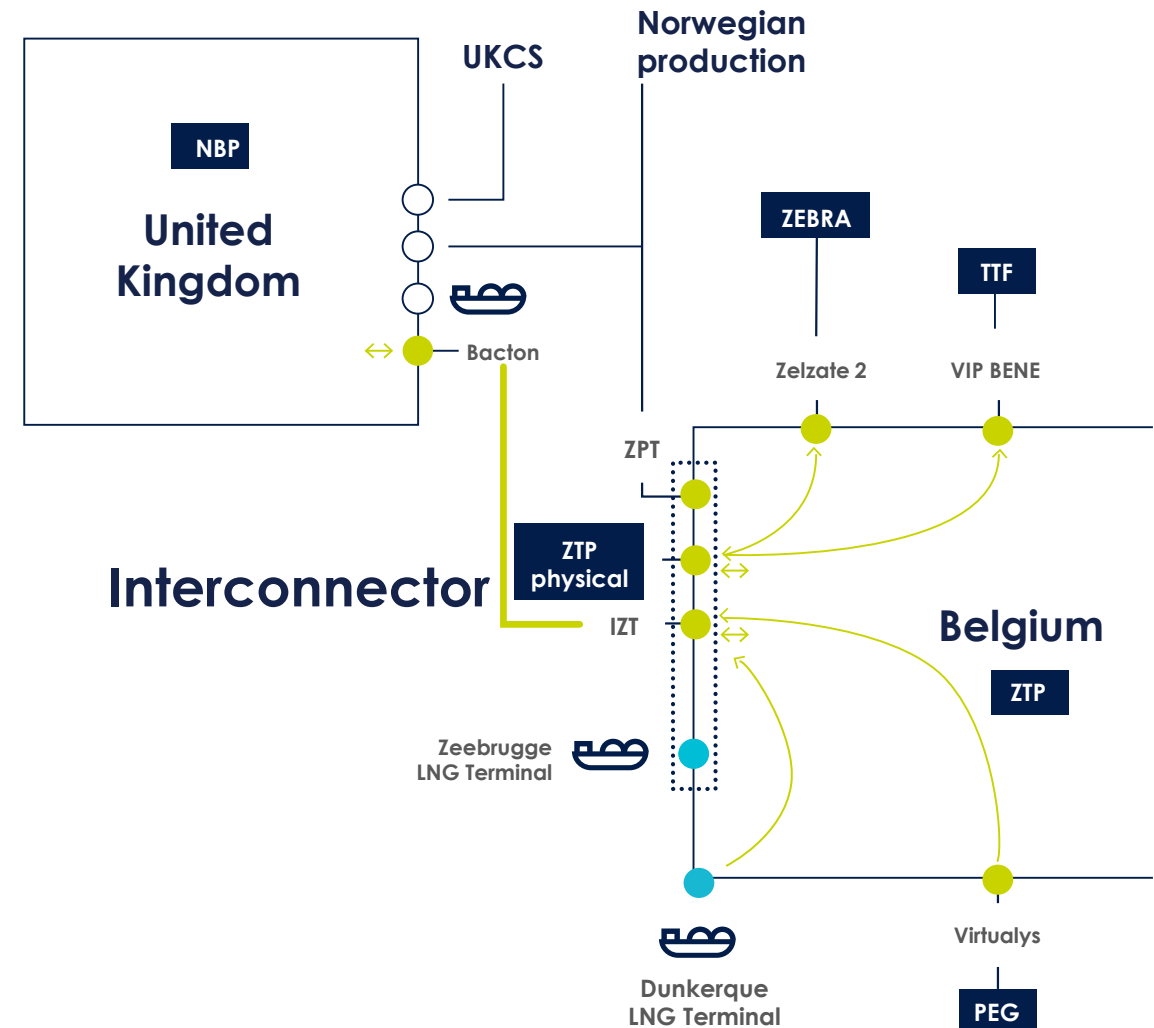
UKCS

Norwegian production

NBP

United Kingdom

Bacton

ZEBRA

TTF

Zelzate 2

VIP BENE

ZPT

ZTP physical

Interconnector

IZT

Belgium

ZTP

Zeebrugge LNG Terminal

Virtualys

Dunkerque LNG Terminal

PEG